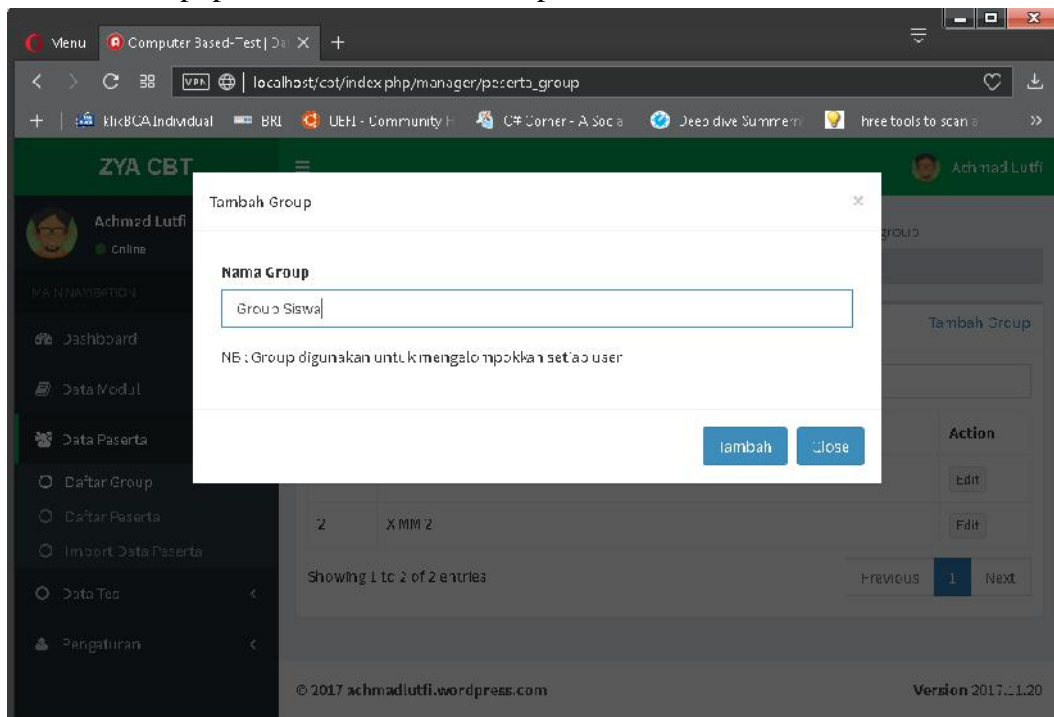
Menu Computer Based-Test | Da X +

VPN localhost/cbt/index.php/manager/peserta_group

KlikBCA Individual BRI UBH - Community H C# Corner - A Soc a Deep dive Summern three tools to scan a

ZYA CBT

Achmad Lutfi

Achmad Lutfi
Online

MAIN NAVIGATION

Dashboard

Data Modul

Data Peserta

Daftar Group

Daftar Peserta

Import Data Peserta

Data Tes

Pengaturan

Tambah Group

Nama Group

Group Siswa

NB : Group digunakan untuk mengelompokkan setiap user

Tambah Close

group

Tambah Group

Action

Edit

2 X MM 2 Edit

Showing 1 to 2 of 2 entries

Previous 1 Next

© 2017 achmadlutfi.wordpress.com

Version 2017.11.20